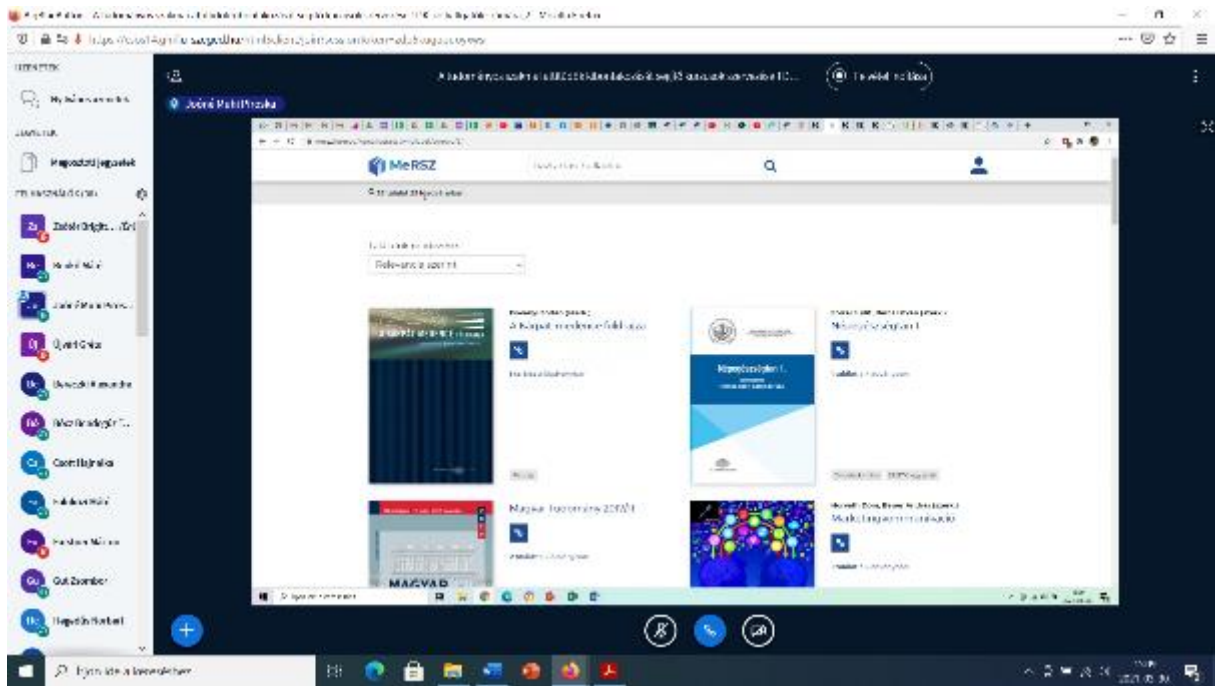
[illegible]

Jobbágyi Katalin Piroska

MeRSZ

A Kárpát-medence földrajza

Népegészségtan I.

Magyar Tudomány 2020/1

Marketingkommunikáció

MAGYAR

Gál Zsombor

Hegedűs Norbert

Gyuri Gréta

Csont Hajnalka

Írjon ide a kereséshez

Megosztott jegyzetek